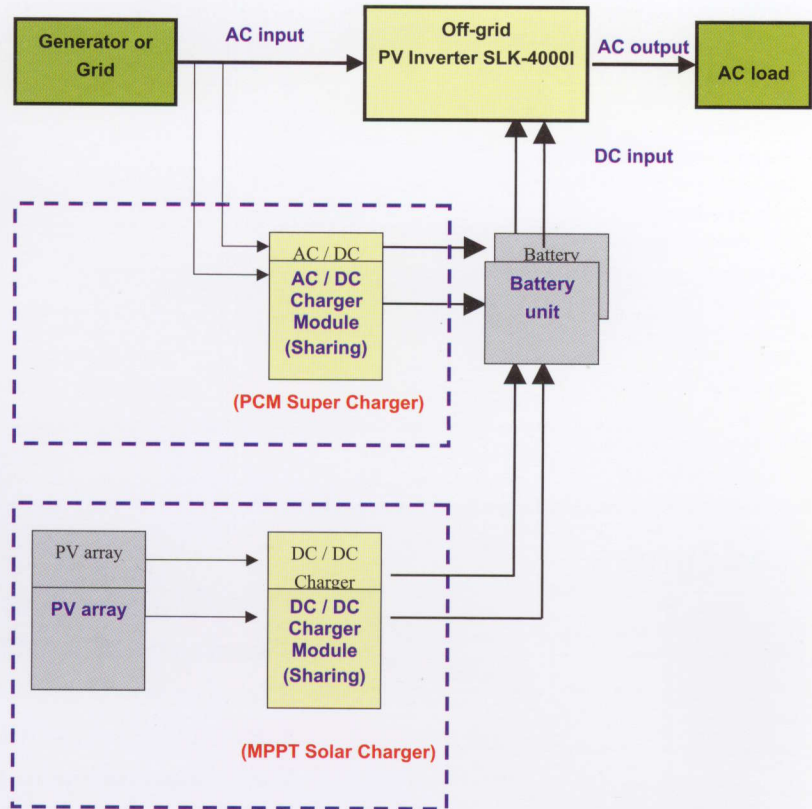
Generator or Grid

AC input

Off-grid
PV Inverter SLK-4000I

AC output

AC load

DC input

AC / DC

AC / DC Charger Module (Sharing)

Battery

Battery unit

(PCM Super Charger)

PV array

PV array

DC / DC Charger

DC / DC Charger Module (Sharing)

(MPPT Solar Charger)